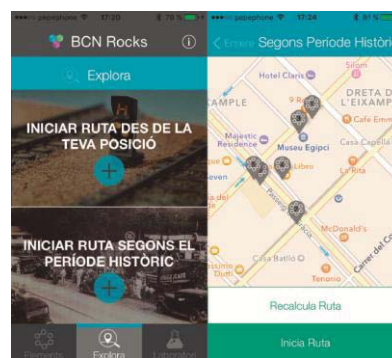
pepephone 17:30 78 %

BCN Rocks

Explora

INICIAR RUTA DES DE LA TEVA POSICIÓ

INICIAR RUTA SEGONS EL PERÍODE HISTÒRIC

Elements

Explora

Laboratori

pepephone 17:24 81 %

Enrere

Segons Període Històri

Hotel Claris

Silom

AMPLE

DRETA D L'EIXAMP

Cafè Emm

Majestic Residence

Museu Egipci

Casa Capella

Libre

La Rita

Passeig de Gràcia

McDonald's

Casa Batlló

Carrer del Cons

Tenorio

Recalcula Ruta

Inicia Ruta